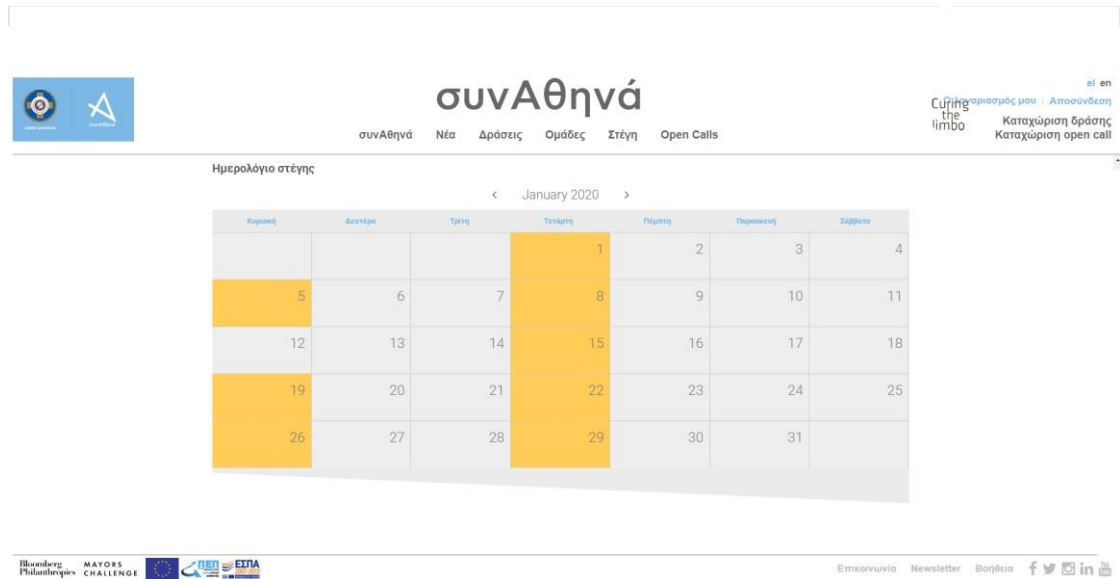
συνΑθηνά

συνΑθηνά Νέα Δράσεις Ομάδες Στέγη Open Calls

el en

Curing the limbo

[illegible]αριασμός μου | Αποσύνδεση

Καταχώριση δράσης
Καταχώριση open call

Ημερολόγιο στέγης

‹ January 2020 ›

| Κυριακή | Δευτέρα | Τρίτη | Τετάρτη | Πέμπτη | Παρασκευή | Σάββατο |
|---|---|---|---|---|---|---|
| | | | 1 | 2 | 3 | 4 |
| 5 | 6 | 7 | 8 | 9 | 10 | 11 |
| 12 | 13 | 14 | 15 | 16 | 17 | 18 |
| 19 | 20 | 21 | 22 | 23 | 24 | 25 |
| 26 | 27 | 28 | 29 | 30 | 31 | |

Bloomberg Philanthropies MAYORS CHALLENGE

ΠΕΠ ΕΣΠΑ

Επικοινωνία Newsletter Βοήθεια